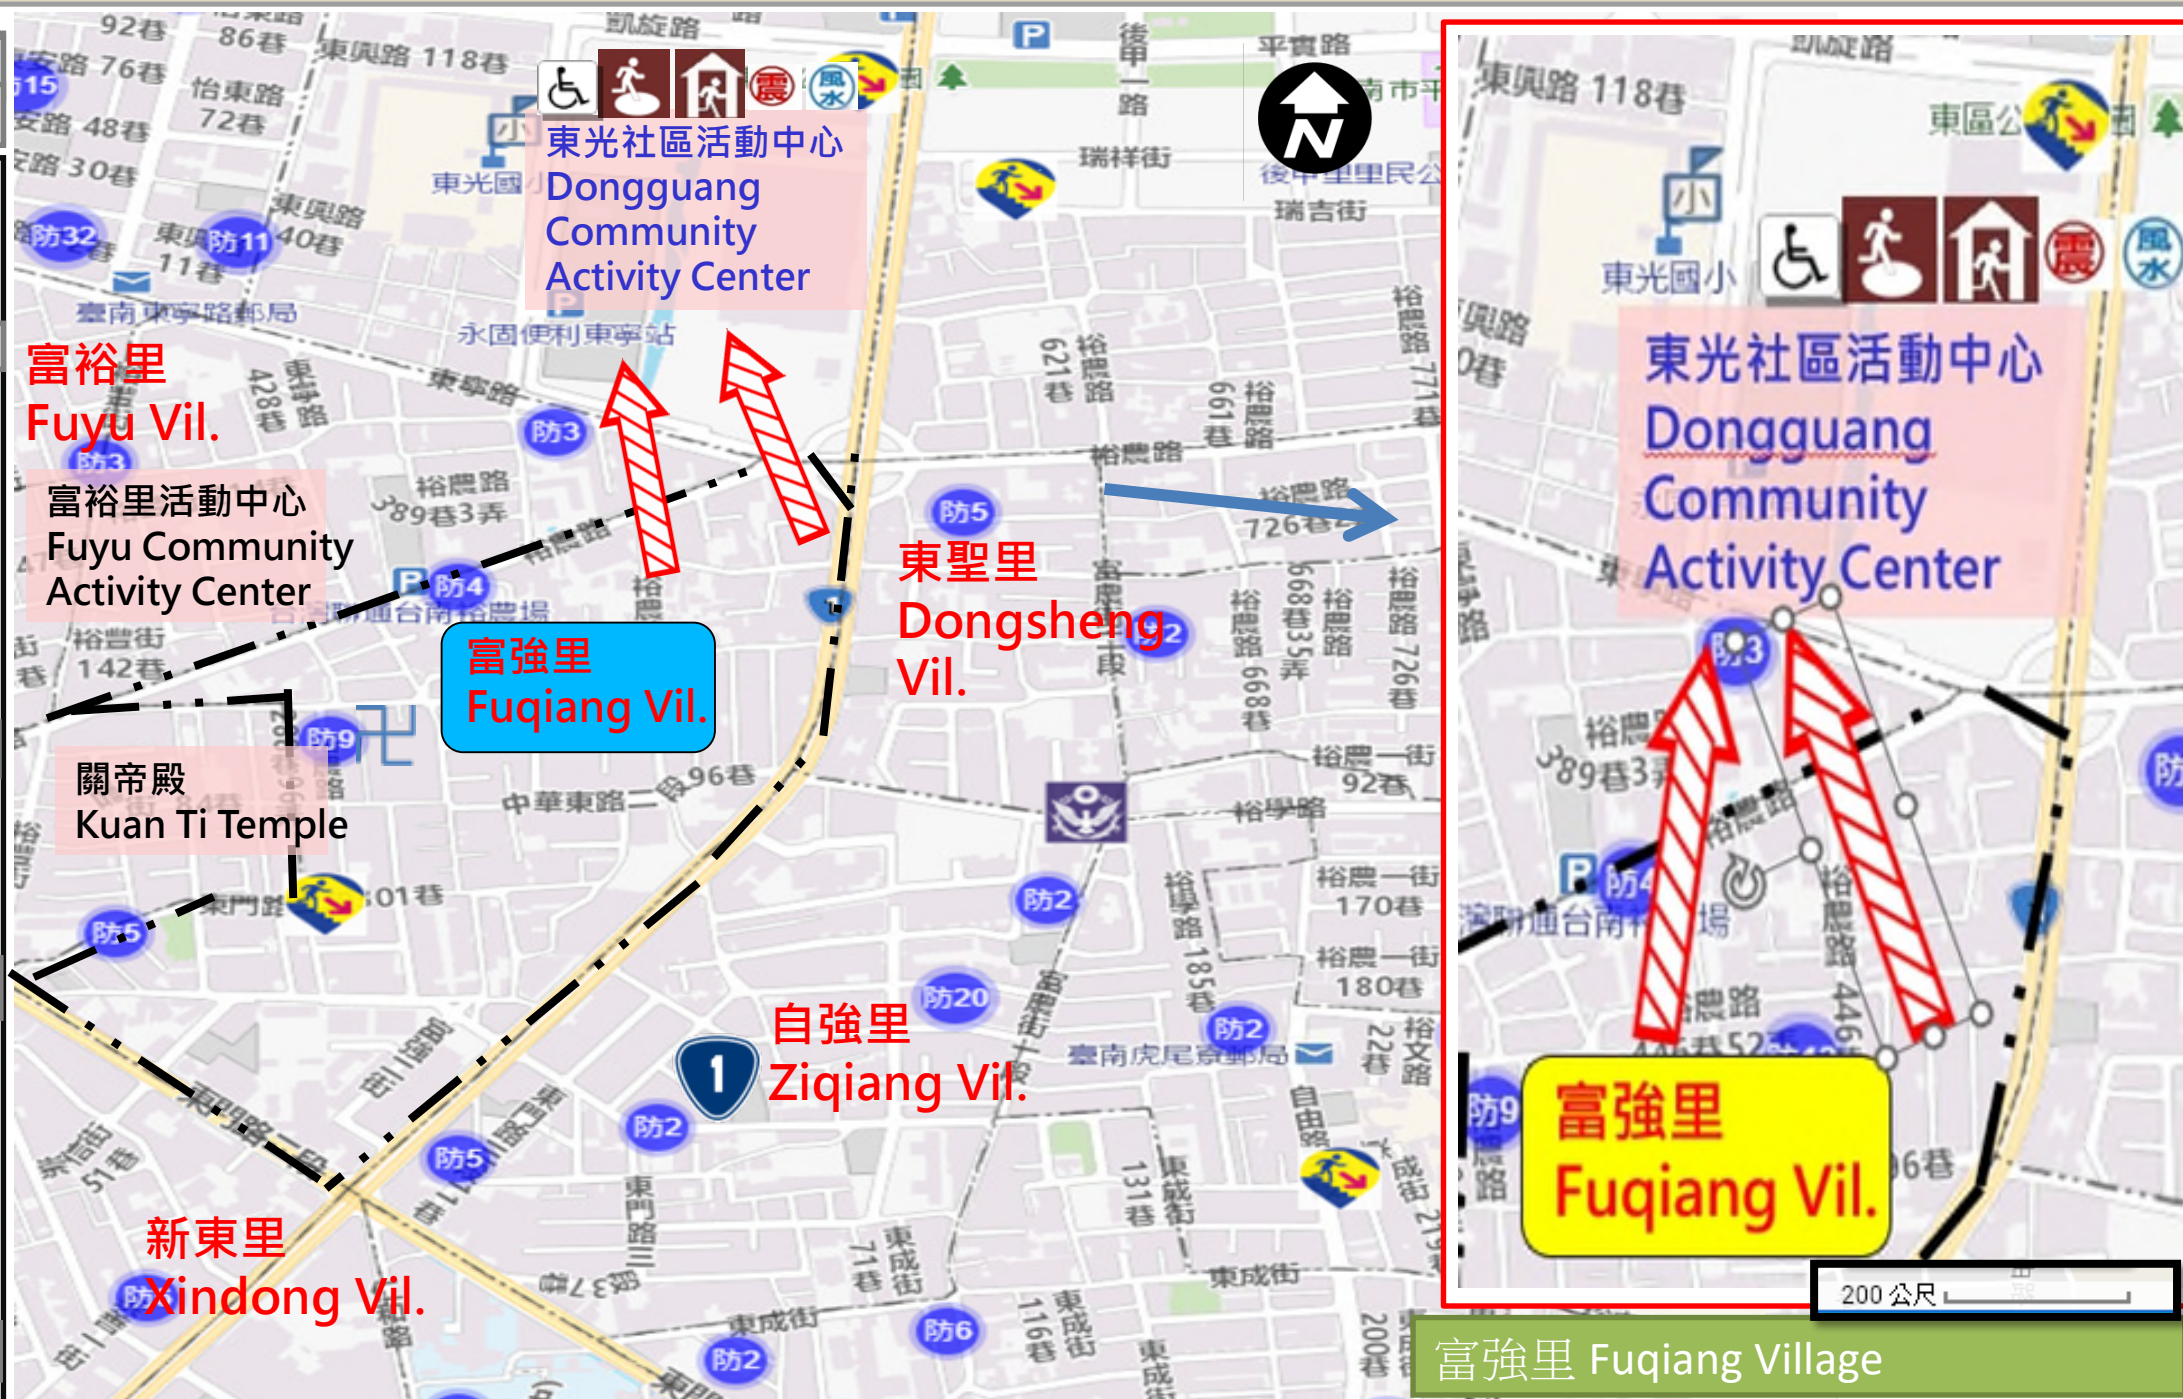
東光社區活動中心
Dongguang Community Activity Center

富裕里
Fuyu Vil.

富裕里活動中心
Fuyu Community Activity Center

富強里
Fuqiang Vil.

關帝殿
Kuan Ti Temple

東聖里
Dongsheng Vil.

自強里
Ziqiang Vil.

新東里
Xindong Vil.

東光社區活動中心
Dongguang Community Activity Center

富強里
Fuqiang Vil.

200 公尺

富強里 Fuqiang Village